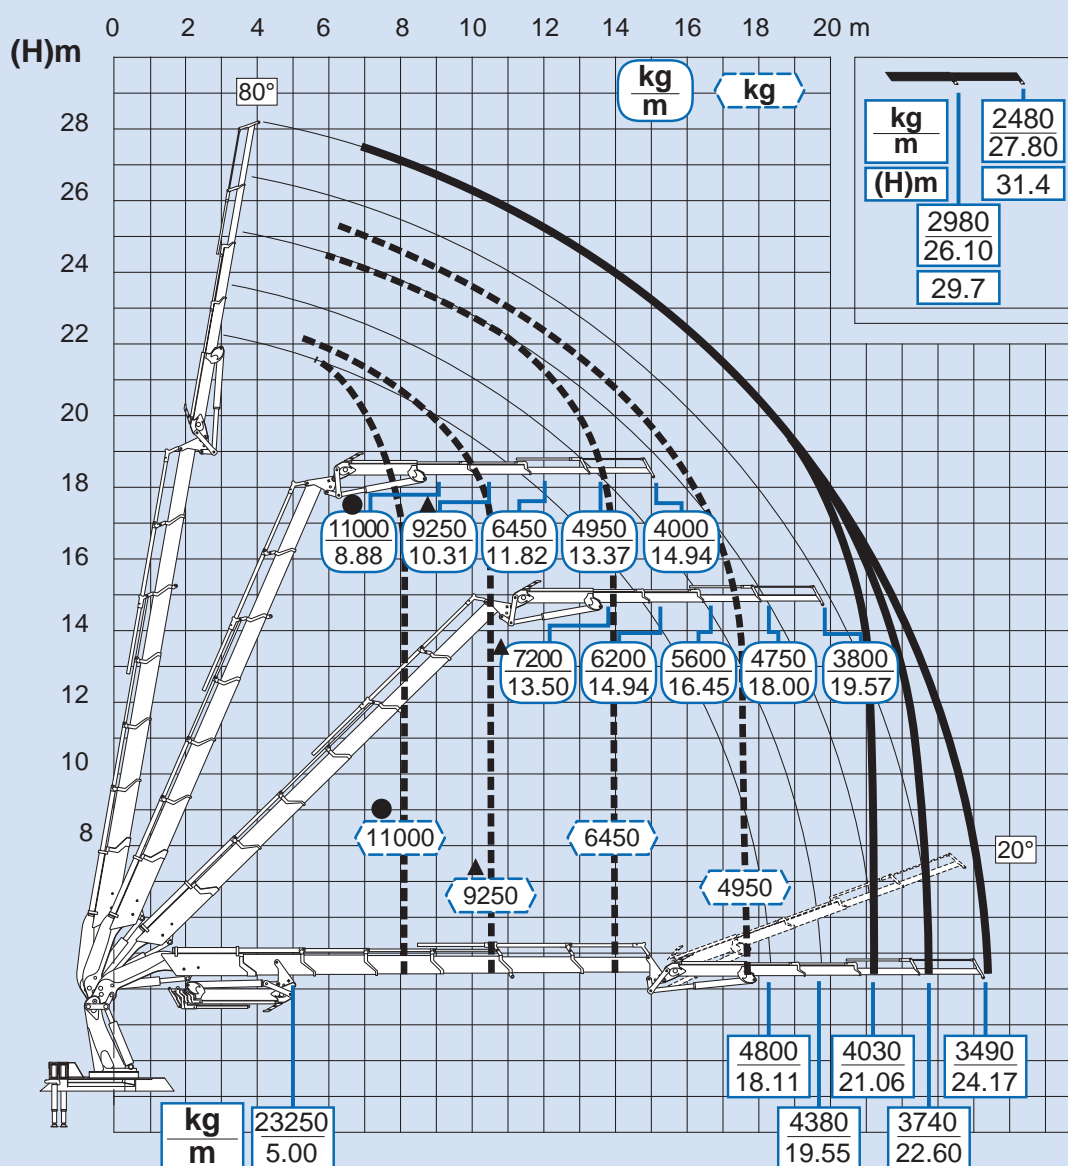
(H)m

0 2 4 6 8 10 12 14 16 18 20 m

28
26
24
22
20
18
16
14
12
10
8

80°

$\frac{kg}{m}$

kg

$\frac{kg}{m}$

(H)m

$\frac{2480}{27.80}$

31.4

$\frac{2980}{26.10}$

29.7

$\frac{11000}{8.88}$ $\frac{9250}{10.31}$ $\frac{6450}{11.82}$ $\frac{4950}{13.37}$ $\frac{4000}{14.94}$

$\frac{7200}{13.50}$ $\frac{6200}{14.94}$ $\frac{5600}{16.45}$ $\frac{4750}{18.00}$ $\frac{3800}{19.57}$

11000

6450

9250

4950

20°

$\frac{4800}{18.11}$ $\frac{4030}{21.06}$ $\frac{3490}{24.17}$

$\frac{4380}{19.55}$ $\frac{3740}{22.60}$

$\frac{kg}{m}$ $\frac{23250}{5.00}$